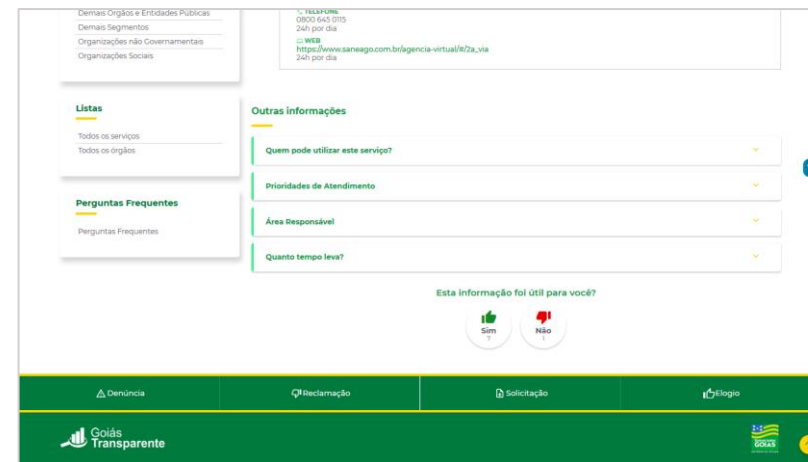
Demais Órgãos e Entidades Públicas
Demais Segmentos
Organizações não Governamentais
Organizações Sociais

TELEFONE
0800 645 0115
24h por dia

WEB
https://www.saneago.com.br/agencia-virtual/#/2a_via
24h por dia

Listas

Todos os serviços
Todos os órgãos

Perguntas Frequentes

Perguntas Frequentes

Outras informações

Quem pode utilizar este serviço?

Prioridades de Atendimento

Área Responsável

Quanto tempo leva?

Esta informação foi útil para você?

Sim
7

Não
1

Denúncia

Reclamação

Solicitação

Elogio

Goiás Transparente

GOIÁS